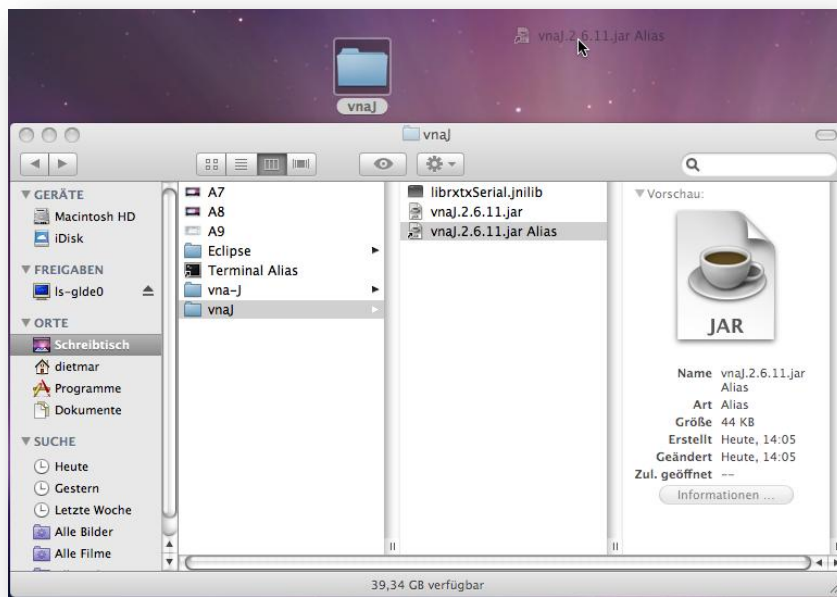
vnaJ.2.6.11.jar Alias

vnaJ

vnaJ

▼ GERÄTE
Macintosh HD
iDisk
▼ FREIGABEN
ls-glde0
▼ ORTE
Schreibtisch
dietmar
Programme
Dokumente
▼ SUCHE
Heute
Gestern
Letzte Woche
Alle Bilder
Alle Filme

A7
A8
A9
Eclipse
Terminal Alias
vna-J
vnaJ

librxtxSerial.jnilib
vnaJ.2.6.11.jar
vnaJ.2.6.11.jar Alias

▼ Vorschau:

JAR

Name vnaJ.2.6.11.jar Alias
Art Alias
Größe 44 KB
Erstellt Heute, 14:05
Geändert Heute, 14:05
Zul. geöffnet --
Informationen ...

39,34 GB verfügbar